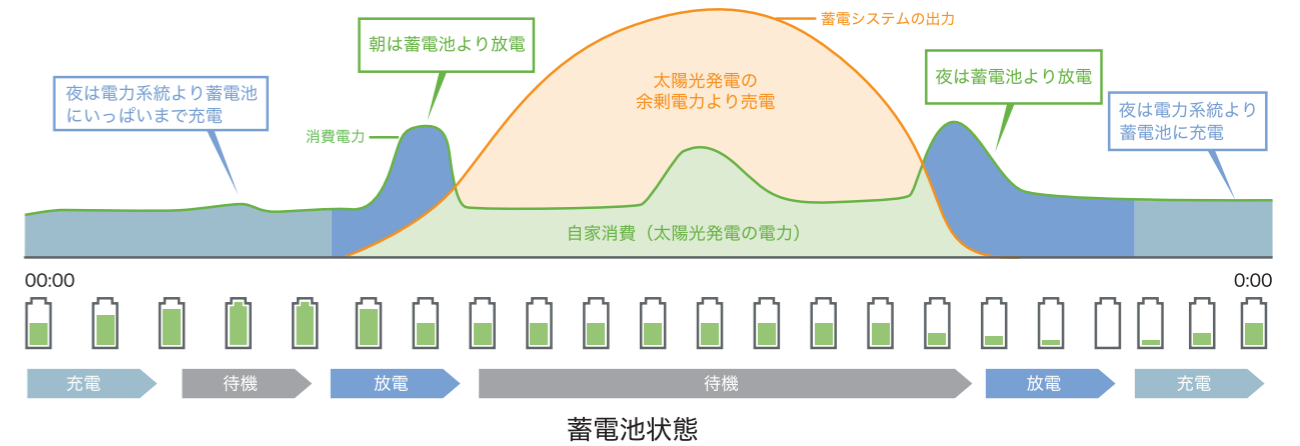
蓄電システムの出力

朝は蓄電池より放電

太陽光発電の余剰電力より売電

夜は電力系統より蓄電池にいっぱいまで充電

夜は蓄電池より放電

夜は電力系統より蓄電池に充電

消費電力

自家消費（太陽光発電の電力）

00:00

0:00

充電

待機

放電

待機

放電

充電

蓄電池状態